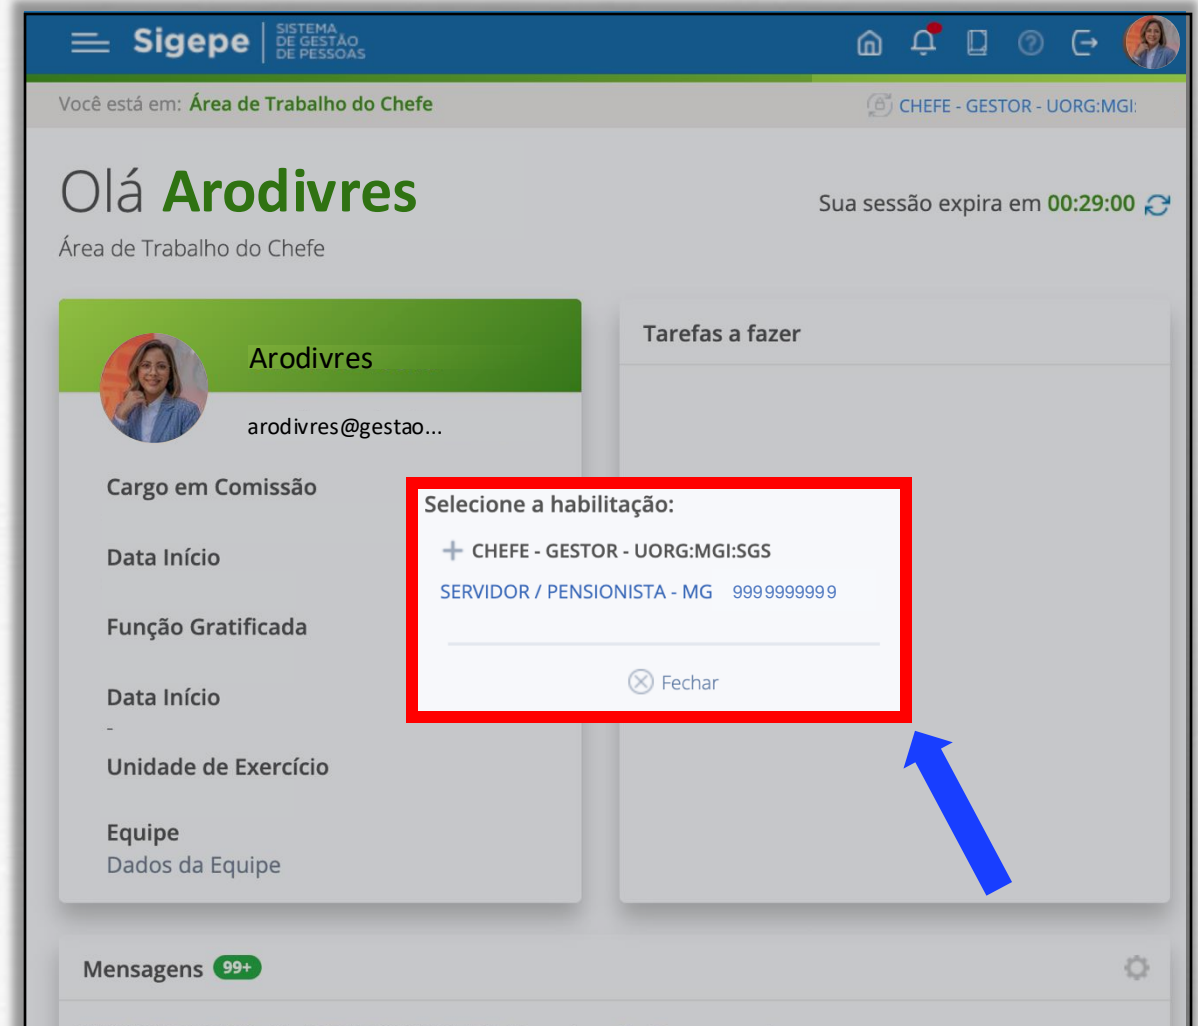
Sigepe SISTEMA DE GESTÃO DE PESSOAS

Você está em: Área de Trabalho do Chefe

CHEFE - GESTOR - UORG:MGI:

Olá Arodivres

Área de Trabalho do Chefe

Sua sessão expira em 00:29:00

Arodivres

arodivres@gestao...

Cargo em Comissão

Data Início

Função Gratificada

Data Início

-

Unidade de Exercício

Equipe

Dados da Equipe

Tarefas a fazer

Selecione a habilitação:

+ CHEFE - GESTOR - UORG:MGI:SGS

SERVIDOR / PENSIONISTA - MG 9999999999

Fechar

Mensagens 99+